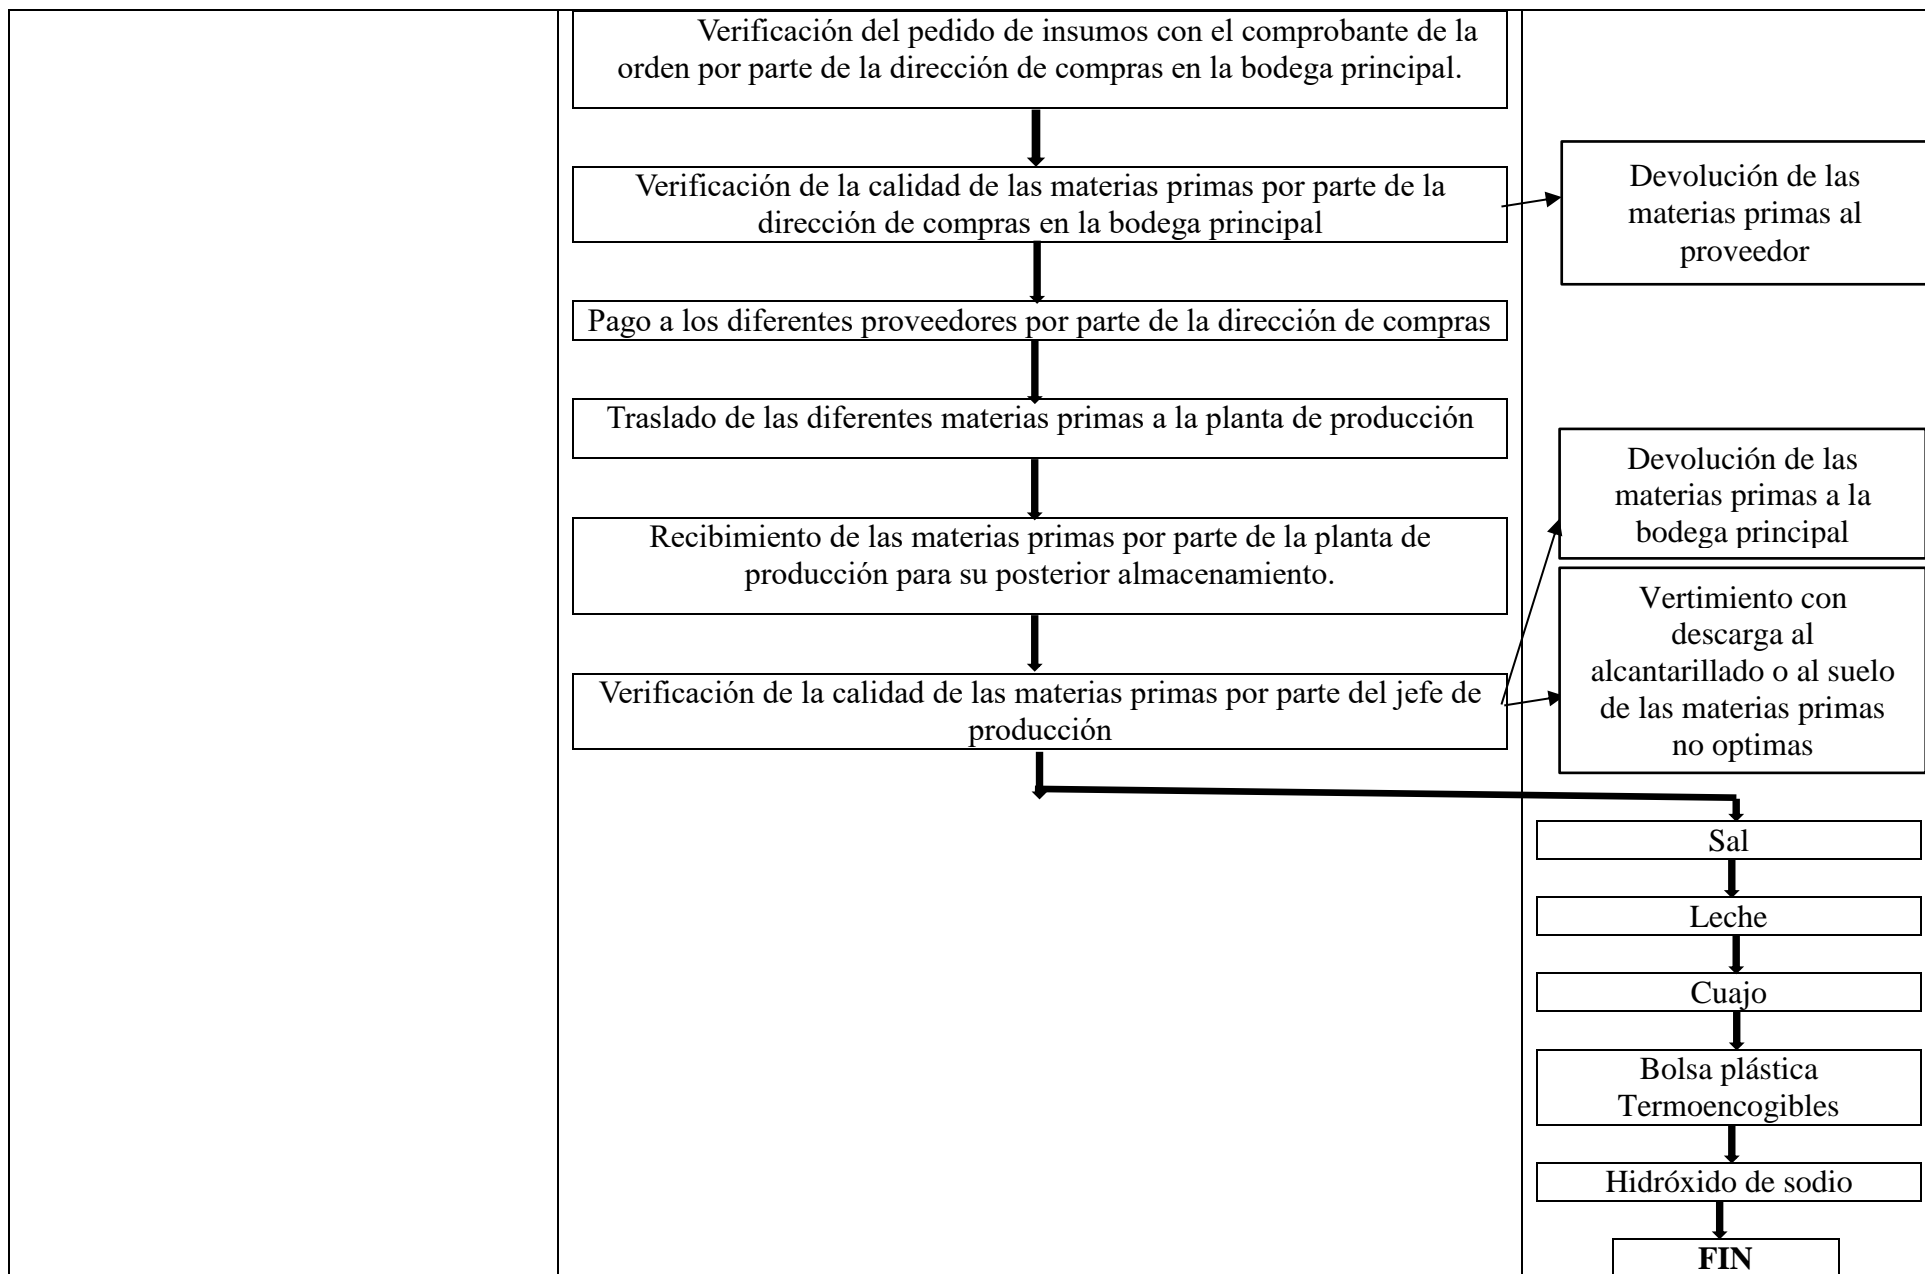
Verificación del pedido de insumos con el comprobante de la orden por parte de la dirección de compras en la bodega principal.

Verificación de la calidad de las materias primas por parte de la dirección de compras en la bodega principal

Devolución de las materias primas al proveedor

Pago a los diferentes proveedores por parte de la dirección de compras

Traslado de las diferentes materias primas a la planta de producción

Recibimiento de las materias primas por parte de la planta de producción para su posterior almacenamiento.

Verificación de la calidad de las materias primas por parte del jefe de producción

Devolución de las materias primas a la bodega principal

Vertimiento con descarga al alcantarillado o al suelo de las materias primas no optimas

Sal

Leche

Cuajo

Bolsa plástica Termoencogibles

Hidróxido de sodio

**FIN**